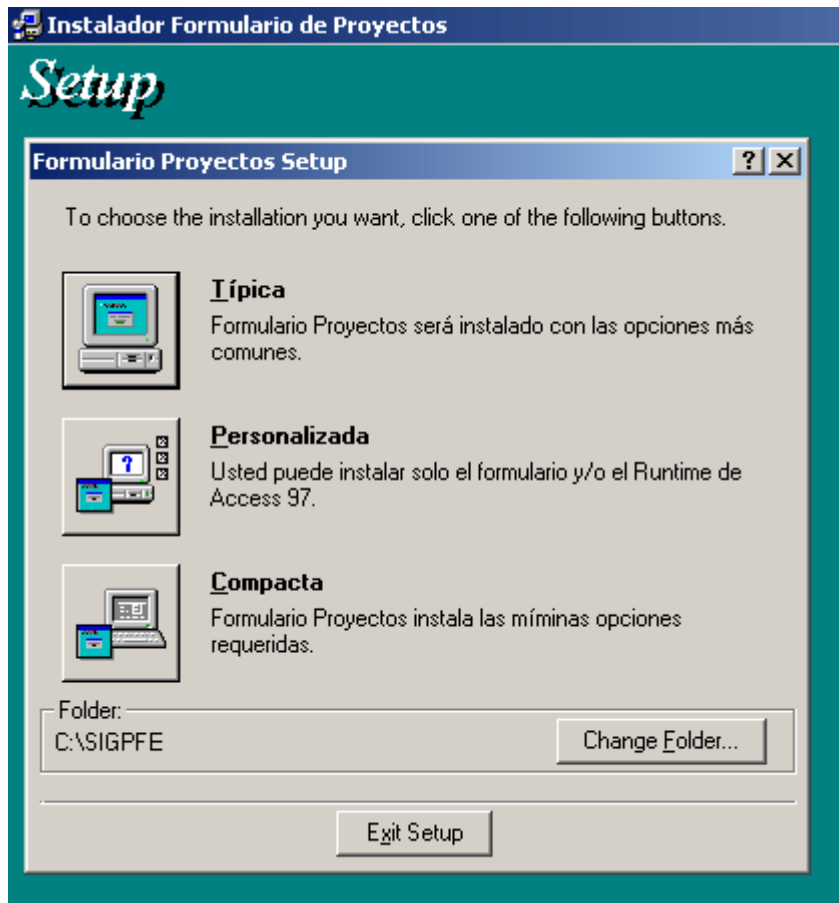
Instalador Formulario de Proyectos

Setup

Formulario Proyectos Setup

?

To choose the installation you want, click one of the following buttons.

Típica
Formulario Proyectos será instalado con las opciones más comunes.

Personalizada
Usted puede instalar solo el formulario y/o el Runtime de Access 97.

Compacta
Formulario Proyectos instala las míminas opciones requeridas.

Folder:
C:\SIGPFE

Change Folder...

Exit Setup